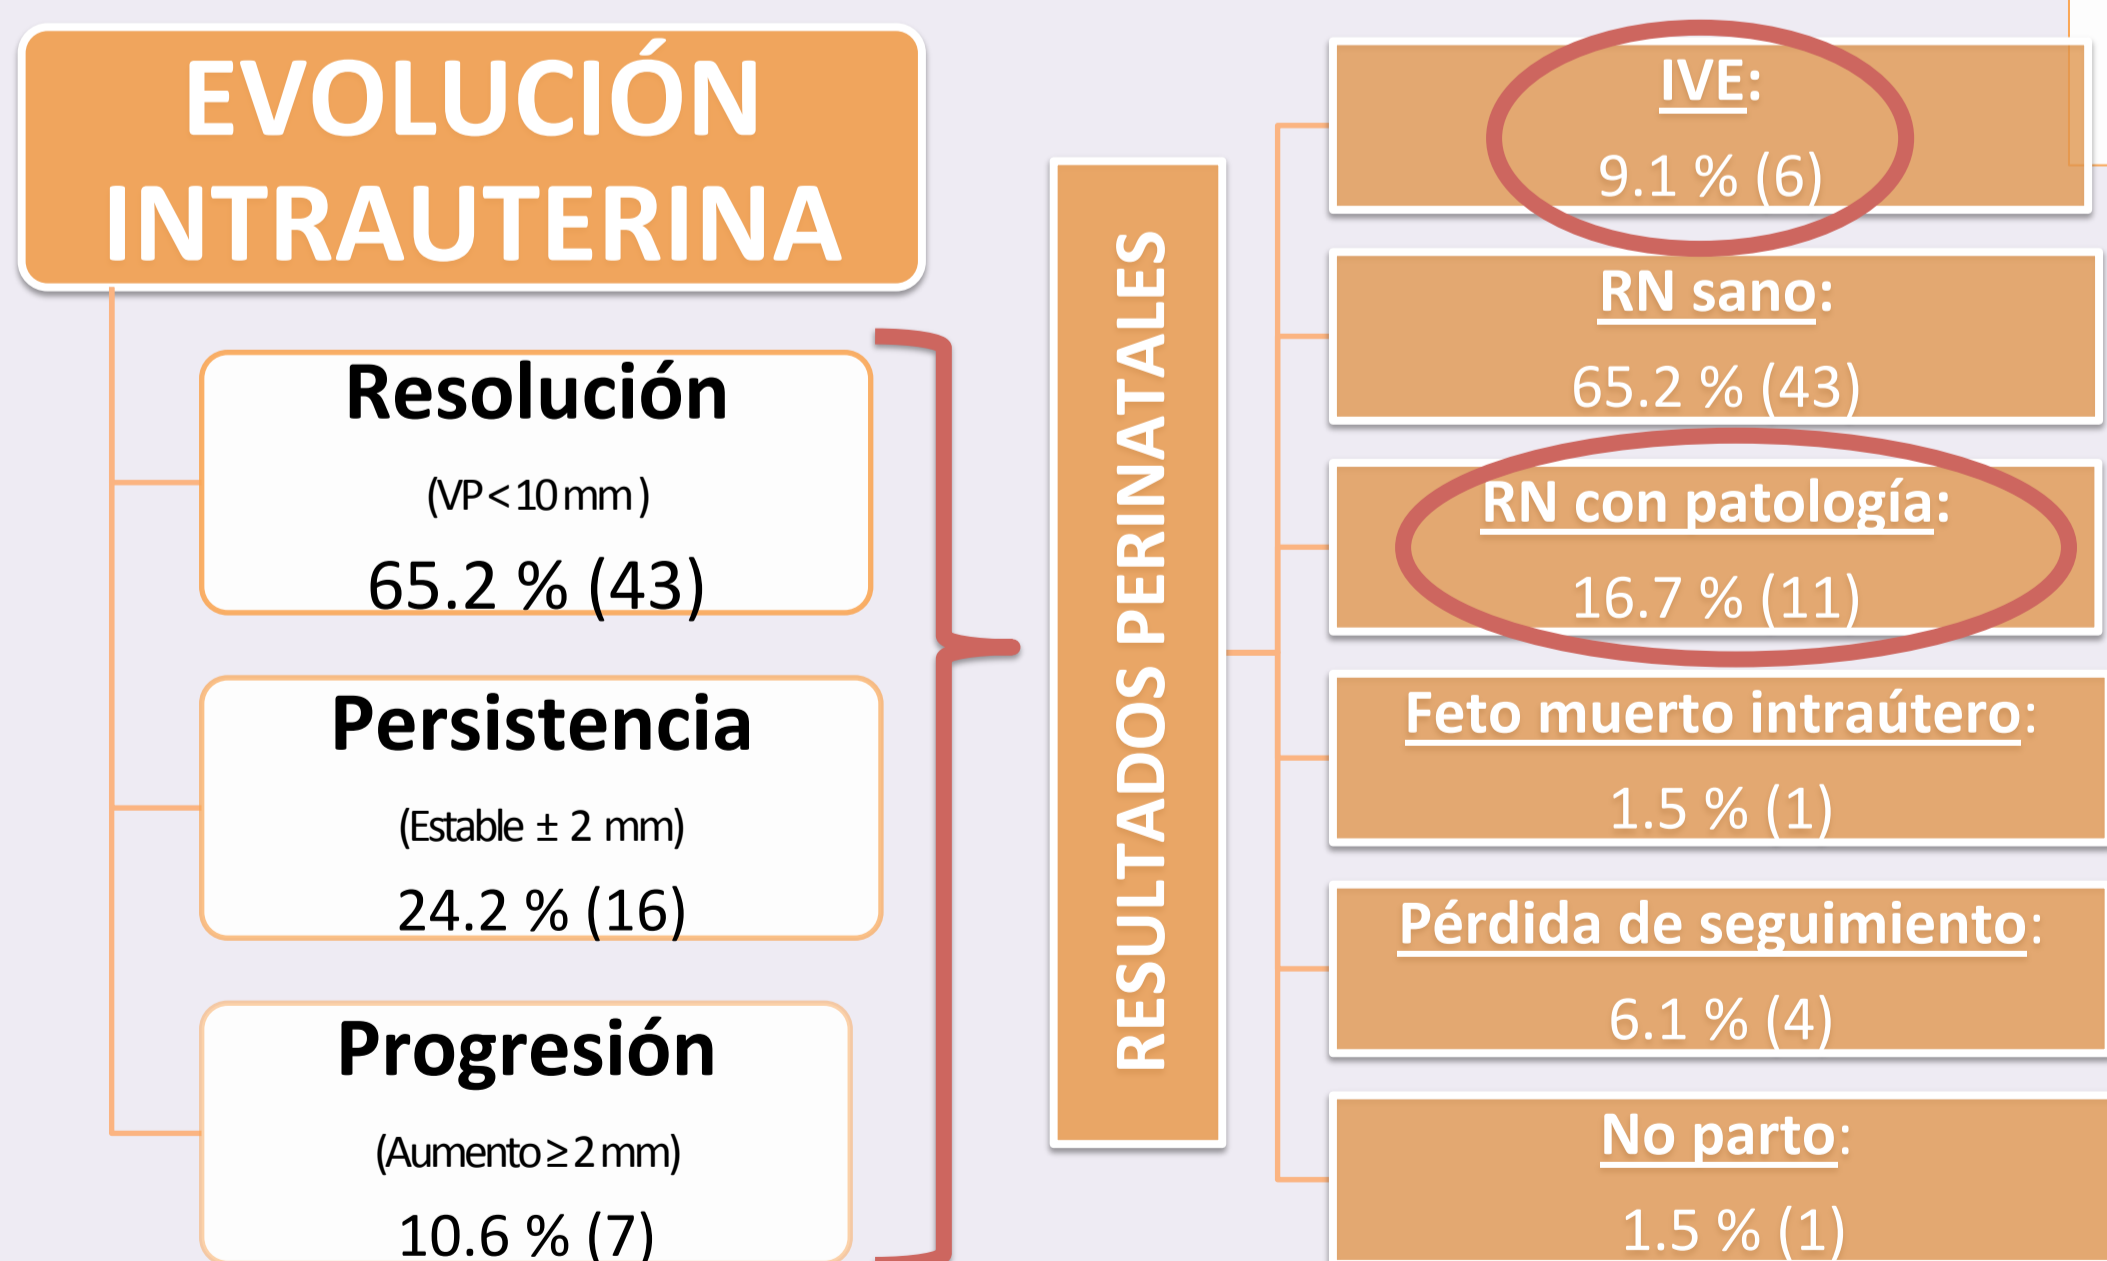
EVOLUCIÓN INTRAUTERINA

Resolución
(VP < 10 mm)
65.2 % (43)

Persistencia
(Estable ± 2 mm)
24.2 % (16)

Progresión
(Aumento ≥ 2 mm)
10.6 % (7)

RESULTADOS PERINATALES

IVE:
9.1 % (6)

RN sano:
65.2 % (43)

RN con patología:
16.7 % (11)

Feto muerto intraútero:
1.5 % (1)

Pérdida de seguimiento:
6.1 % (4)

No parto:
1.5 % (1)